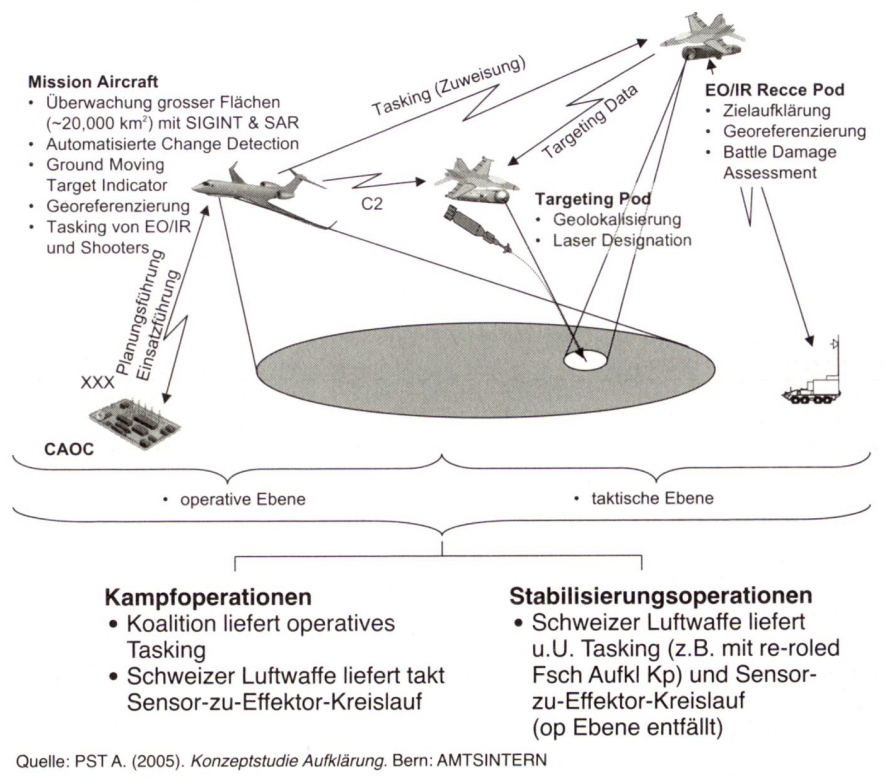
Mission Aircraft
• Überwachung grosser Flächen (~20,000 km$^2$) mit SIGINT & SAR
• Automatisierte Change Detection
• Ground Moving Target Indicator
• Georeferenzierung
• Tasking von EO/IR und Shooters

Tasking (Zuweisung)

Targeting Data

EO/IR Recce Pod
• Zielaufklärung
• Georeferenzierung
• Battle Damage Assessment

C2

Targeting Pod
• Geolokalisierung
• Laser Designation

Planungsführung
Einsatzführung

XXX

CAOC

• operative Ebene

• taktische Ebene

Kampfoperationen
• Koalition liefert operatives Tasking
• Schweizer Luftwaffe liefert takt Sensor-zu-Effektor-Kreislauf

Stabilisierungsoperationen
• Schweizer Luftwaffe liefert u.U. Tasking (z.B. mit re-roled Fsch Aufkl Kp) und Sensor-zu-Effektor-Kreislauf (op Ebene entfällt)

Quelle: PST A. (2005). Konzeptstudie Aufklärung. Bern: AMTSINTERN